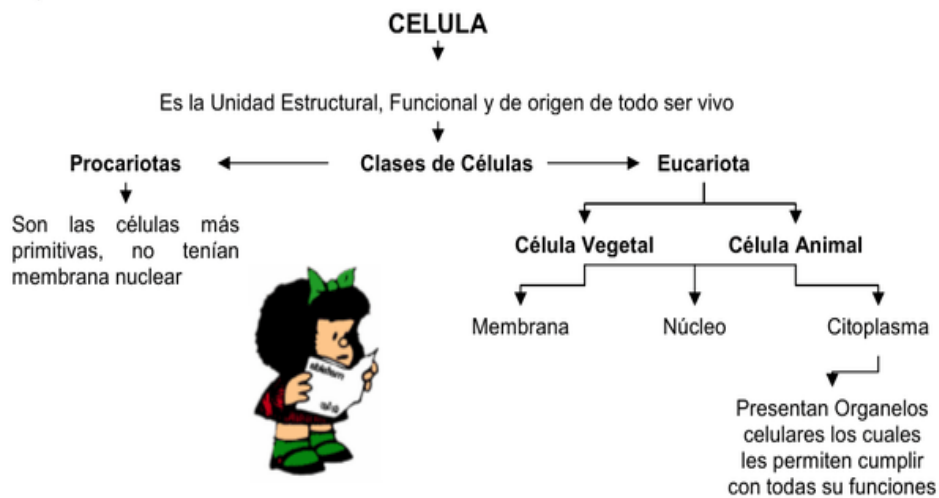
CELULA

Es la Unidad Estructural, Funcional y de origen de todo ser vivo

Clases de Células

Procariotas

Son las células más primitivas, no tenían membrana nuclear

Eucariota

Célula Vegetal

Célula Animal

Membrana

Núcleo

Citoplasma

Presentan Organelos celulares los cuales les permiten cumplir con todas su funciones